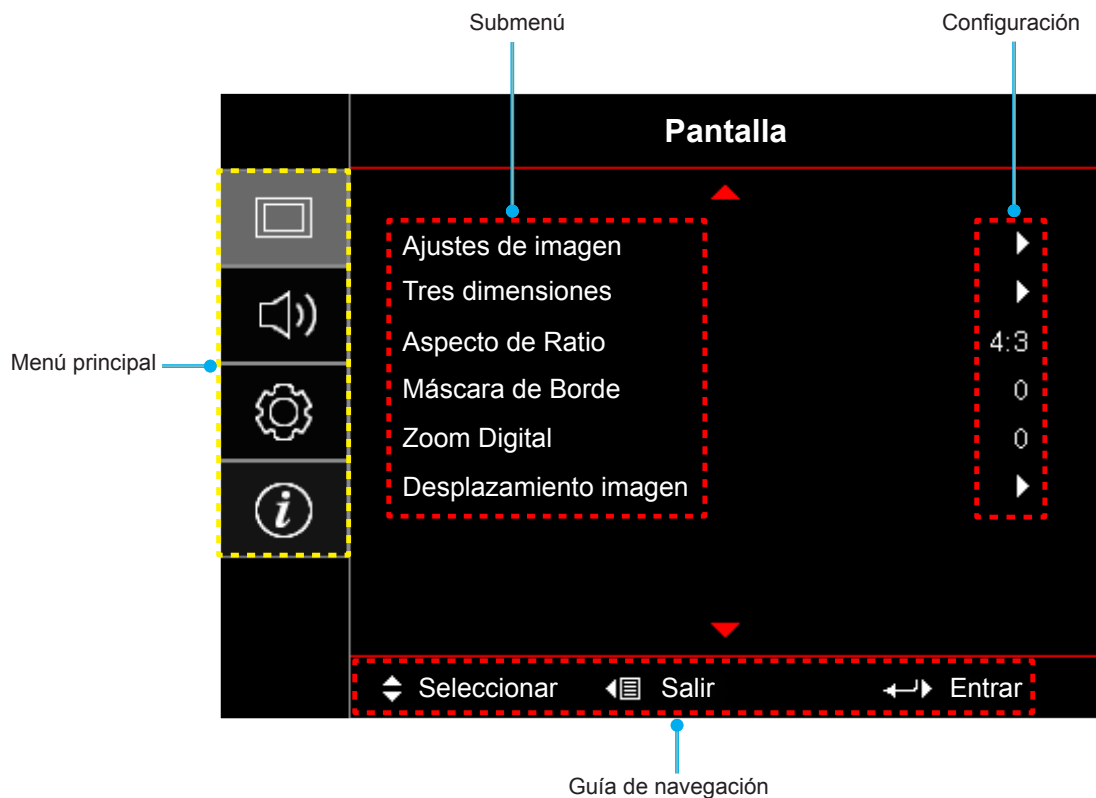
Submenú

Configuración

Pantalla

Menú principal

| | |
|---|---|
| Ajustes de imagen | |
| Tres dimensiones | |
| Aspecto de Ratio | 4:3 |
| Máscara de Borde | 0 |
| Zoom Digital | 0 |
| Desplazamiento imagen | |

Seleccionar Salir Entrar

Guía de navegación